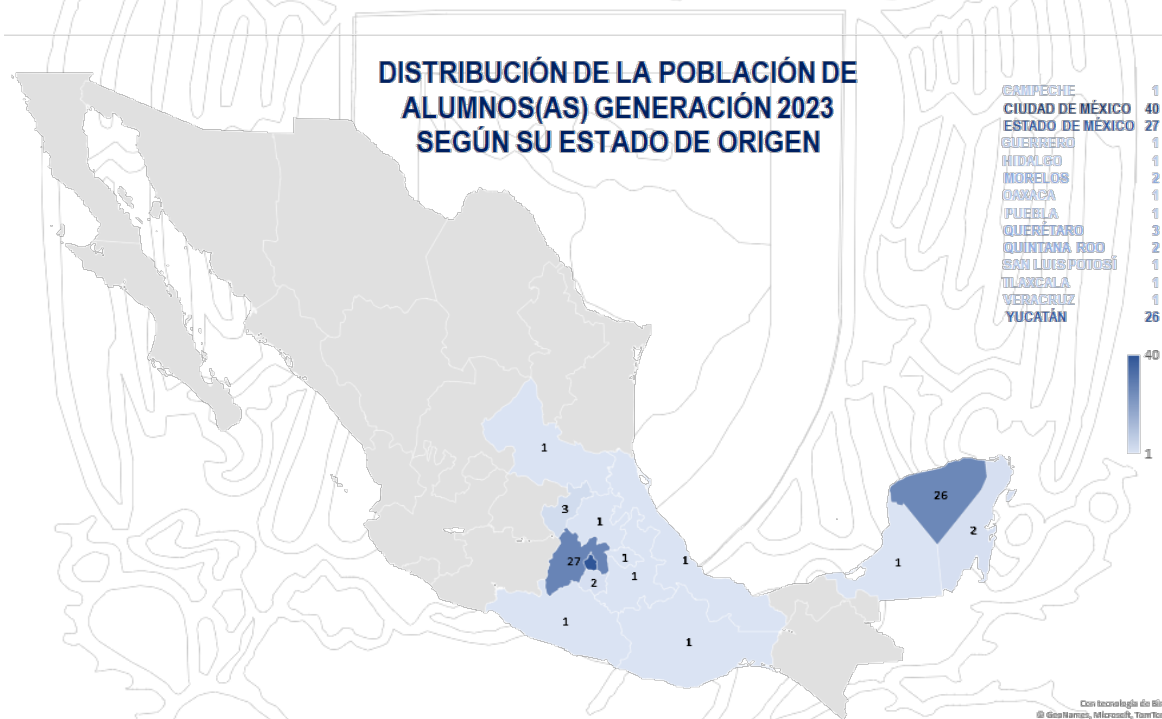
DISTRIBUCIÓN DE LA POBLACIÓN DE ALUMNOS(AS) GENERACIÓN 2023 SEGÚN SU ESTADO DE ORIGEN

| | |
|---|---|
| CAMPECHE | 1 |
| CIUDAD DE MÉXICO | 40 |
| ESTADO DE MÉXICO | 27 |
| GUERRERO | 1 |
| HIDALGO | 1 |
| MORELOS | 2 |
| OAXACA | 1 |
| PUEBLA | 1 |
| QUERÉTARO | 3 |
| QUINTANA ROO | 2 |
| SAN LUIS POTOSÍ | 1 |
| TLAXCALA | 1 |
| VERACRUZ | 1 |
| YUCATÁN | 26 |

40

1

1
3
1
27
1
2
1
1
1
1
26
2
1

Con tecnología de Bi
© GeoNames, Microsoft, TomTo